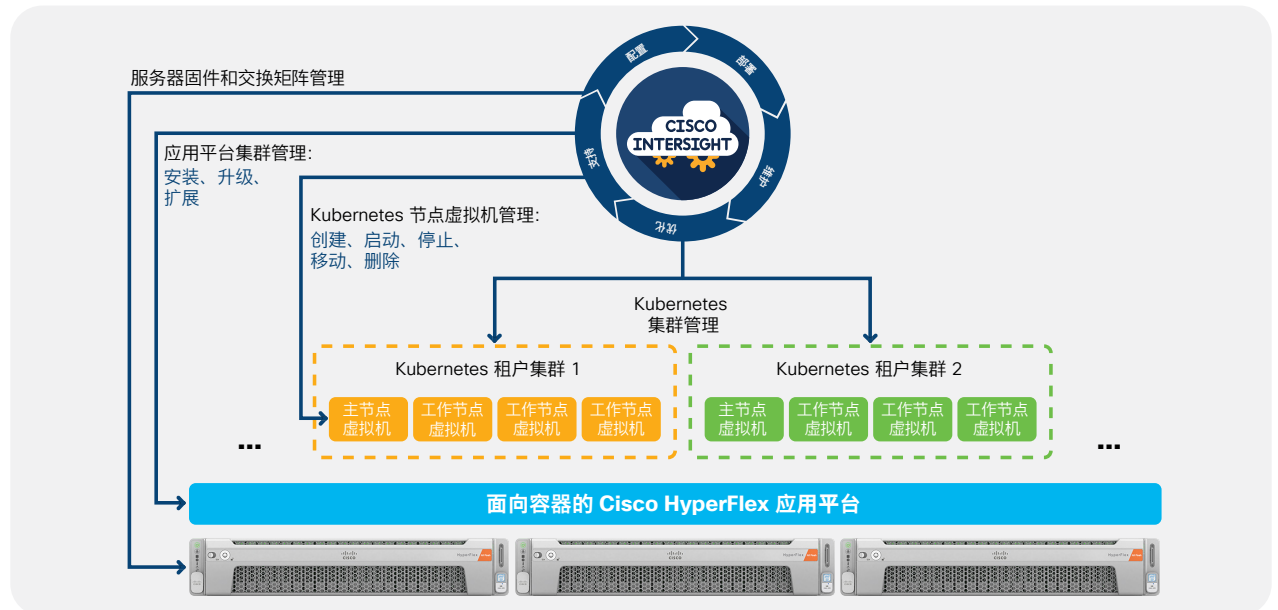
配置

部署

监控

优化

支持

CISCO INTERSIGHT

服务器固件和交换矩阵管理

应用平台集群管理:
安装、升级、扩展

Kubernetes 节点虚拟机管理:
创建、启动、停止、移动、删除

Kubernetes
集群管理

Kubernetes 租户集群 1

主节点虚拟机

工作节点虚拟机

工作节点虚拟机

工作节点虚拟机

Kubernetes 租户集群 2

主节点虚拟机

工作节点虚拟机

工作节点虚拟机

工作节点虚拟机

...

...

面向容器的 Cisco HyperFlex 应用平台